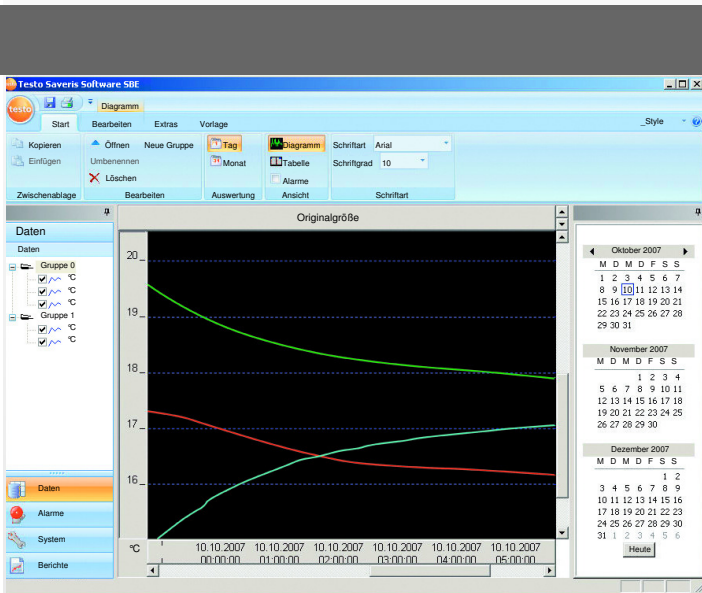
Testo Saveris Software SBE

testo

Diagramm

Start Bearbeiten Extras Vorlage _Style

Kopieren
Einfügen
Zwischenablage

Öffnen Neue Gruppe
Umbenennen
Löschen
Bearbeiten

Tag
Monat
Auswertung

Diagramm
Tabelle
Alarme
Ansicht

Schriftart Arial
Schriftgrad 10
Schriftart

Daten
Daten
Gruppe 0
°C
°C
°C
Gruppe 1
°C
°C

Daten
Alarme
System
Berichte

Originalgröße

20
19
18
17
16
°C

10.10.2007 00:00:00
10.10.2007 01:00:00
10.10.2007 02:00:00
10.10.2007 03:00:00
10.10.2007 04:00:00
10.10.2007 05:00:00

Oktober 2007
M D M D F S S
1 2 3 4 5 6 7
8 9 10 11 12 13 14
15 16 17 18 19 20 21
22 23 24 25 26 27 28
29 30 31

November 2007
M D M D F S S
1 2 3 4
5 6 7 8 9 10 11
12 13 14 15 16 17 18
19 20 21 22 23 24 25
26 27 28 29 30

Dezember 2007
M D M D F S S
1 2
3 4 5 6 7 8 9
10 11 12 13 14 15 16
17 18 19 20 21 22 23
24 25 26 27 28 29 30
31 1 2 3 4 5 6

Heute